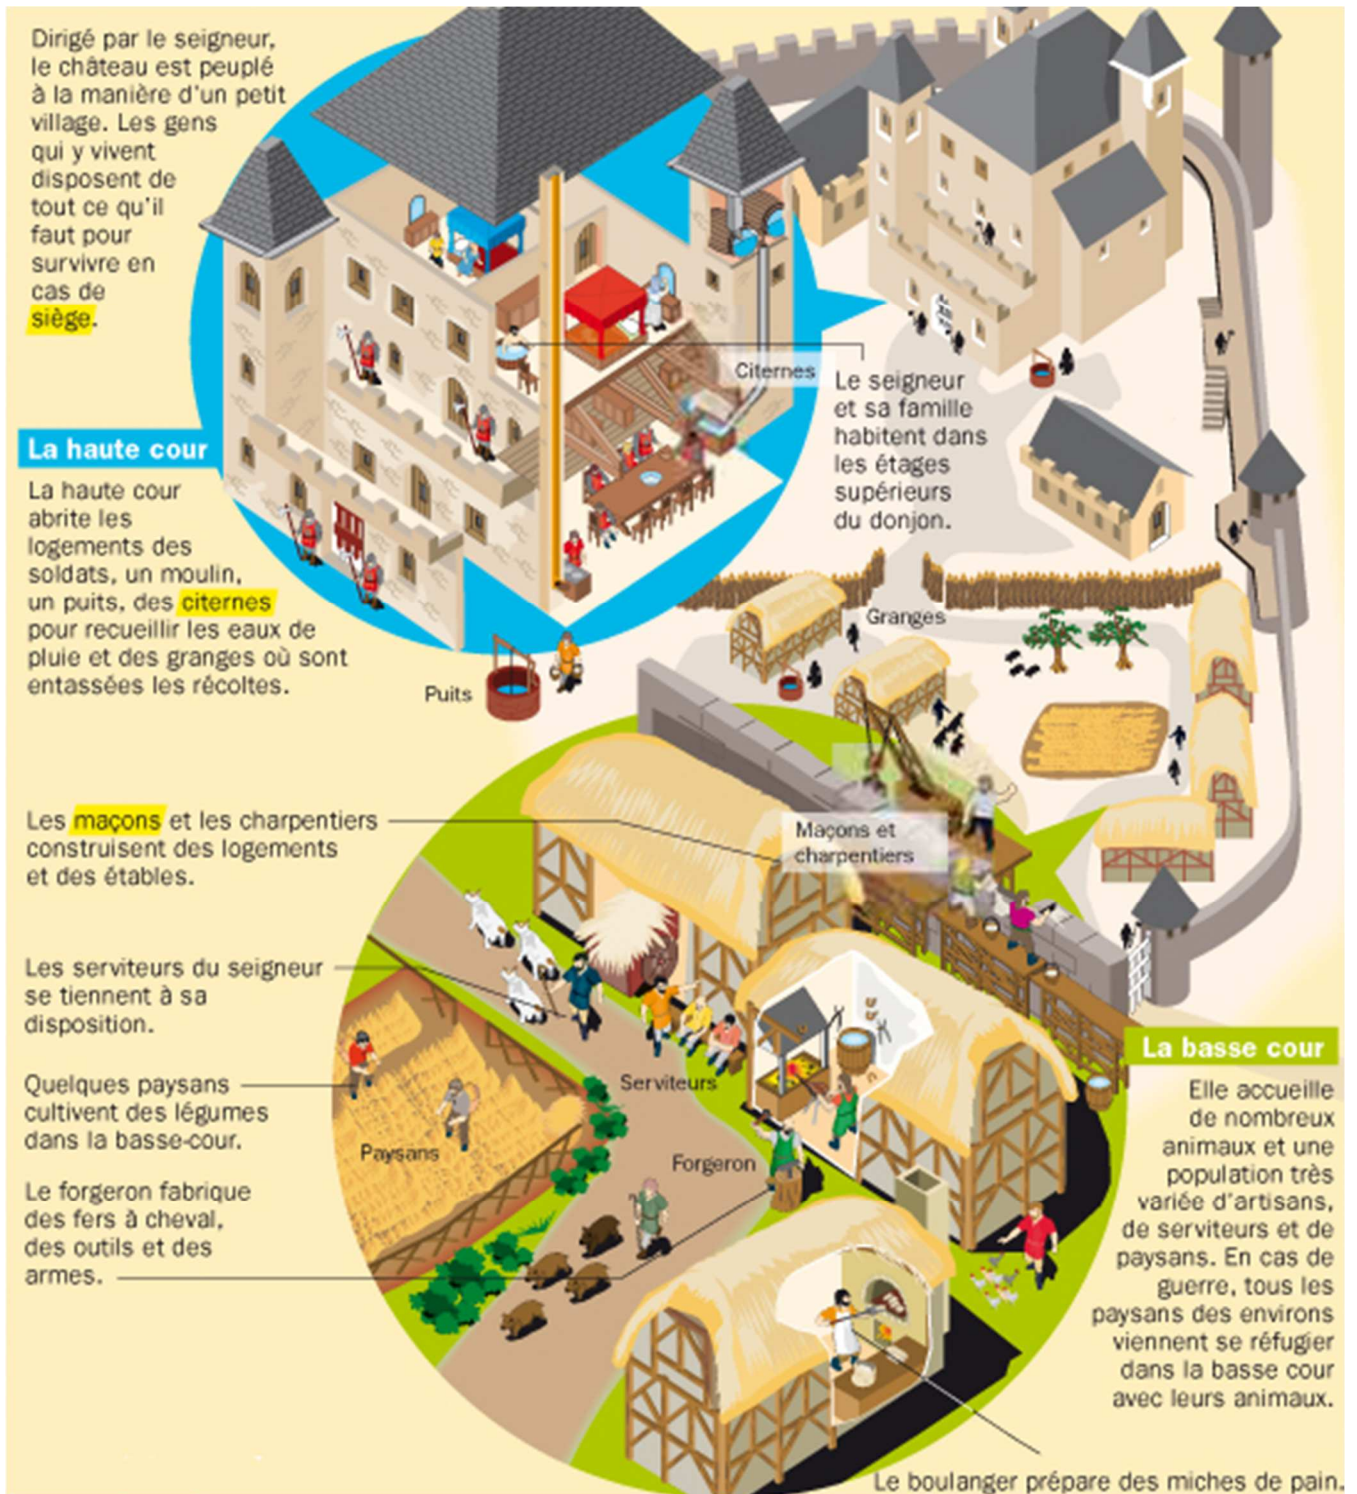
Dirigé par le seigneur, le château est peuplé à la manière d'un petit village. Les gens qui y vivent disposent de tout ce qu'il faut pour survivre en cas de siège.

La haute cour

La haute cour abrite les logements des soldats, un moulin, un puits, des citernes pour recueillir les eaux de pluie et des granges où sont entassées les récoltes.

Citernes

Le seigneur et sa famille habitent dans les étages supérieurs du donjon.

Granges

Puits

Les maçons et les charpentiers construisent des logements et des étables.

Maçons et charpentiers

Les serviteurs du seigneur se tiennent à sa disposition.

Quelques paysans cultivent des légumes dans la basse-cour.

Le forgeron fabrique des fers à cheval, des outils et des armes.

Serviteurs

Paysans

Forgeron

La basse cour

Elle accueille de nombreux animaux et une population très variée d'artisans, de serviteurs et de paysans. En cas de guerre, tous les paysans des environs viennent se réfugier dans la basse cour avec leurs animaux.

Le boulanger prépare des miches de pain.